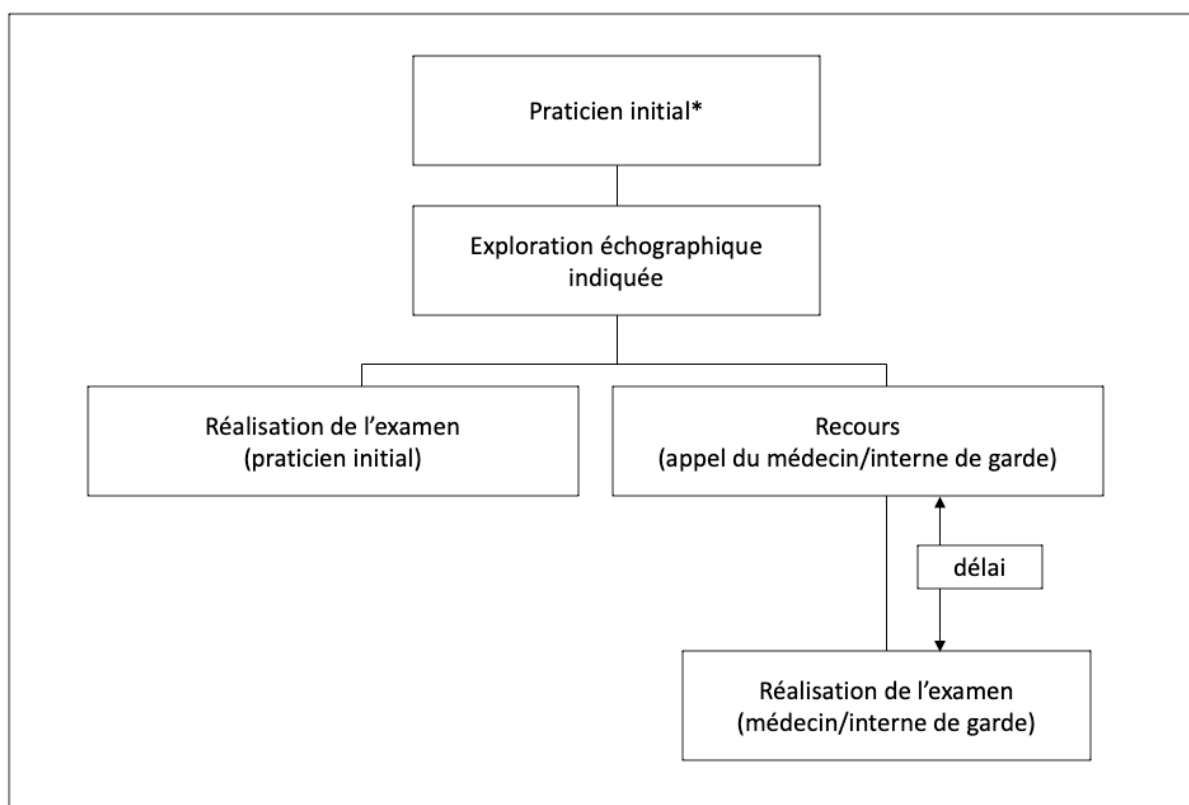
Praticien initial*

Exploration échographique indiquée

Réalisation de l’examen (praticien initial)

Recours (appel du médecin/interne de garde)

délai

Réalisation de l’examen (médecin/interne de garde)